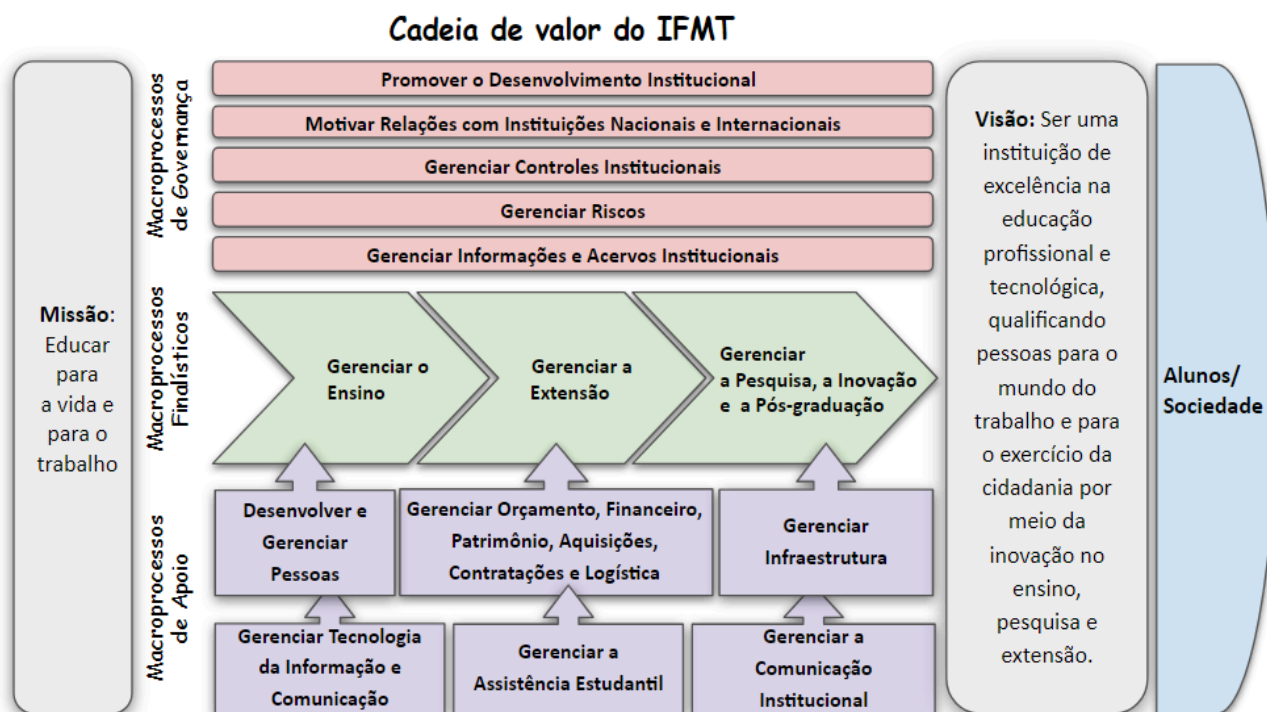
Cadeia de valor do IFMT

Missão: Educar para a vida e para o trabalho

Macroprocessos de Governança

Promover o Desenvolvimento Institucional

Motivar Relações com Instituições Nacionais e Internacionais

Gerenciar Controles Institucionais

Gerenciar Riscos

Gerenciar Informações e Acervos Institucionais

Macroprocessos Finalísticos

Gerenciar o Ensino

Gerenciar a Extensão

Gerenciar a Pesquisa, a Inovação e a Pós-graduação

Macroprocessos de Apoio

Desenvolver e Gerenciar Pessoas

Gerenciar Orçamento, Financeiro, Patrimônio, Aquisições, Contratações e Logística

Gerenciar Infraestrutura

Gerenciar Tecnologia da Informação e Comunicação

Gerenciar a Assistência Estudantil

Gerenciar a Comunicação Institucional

Visão: Ser uma instituição de excelência na educação profissional e tecnológica, qualificando pessoas para o mundo do trabalho e para o exercício da cidadania por meio da inovação no ensino, pesquisa e extensão.

Alunos/ Sociedade